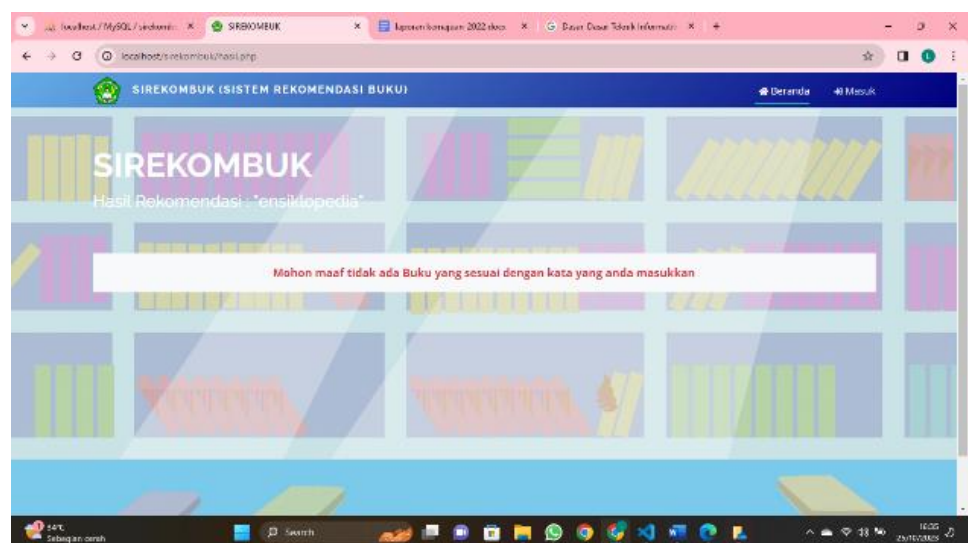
localhost / MySQL / sirekombu ×
SIREKOMBUK ×
laporan kemajuan 2022.docx ×
Dasar Dasar Teknik Informatika ×
+

localhost/sirekombuk/hasil.php

SIREKOMBUK (SISTEM REKOMENDASI BUKU)

Beranda
Masuk

SIREKOMBUK

Hasil Rekomendasi : "ensiklopedia"

Mohon maaf tidak ada Buku yang sesuai dengan kata yang anda masukkan

34°C
Sebagian cerah

Search

16:05
25/07/2023